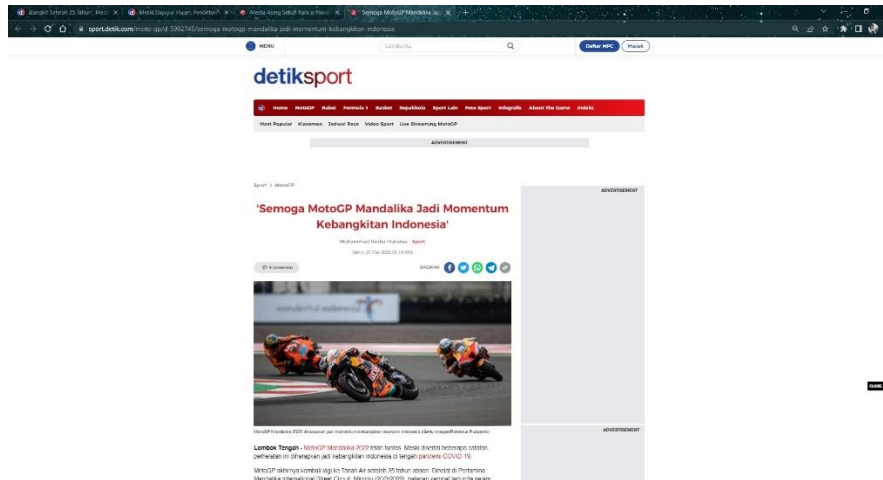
Bangkit Setelah 25 Tahun, Moto... | Media Depop Hasan, Pesonton... | Media Asing Sebut Rara si Pawa... | Semoga MotoGP Mandalika Jadi...

sport.detik.com/moto-gp/d-5992740/semoga-motogp-mandalika-jadi-momentum-kebangkitan-indonesia

MENU

Cari Berita

Daftar MPC

Masuk

detiksport

Home MotoGP Raket Formula 1 Basket Sepakbola Sport Lain Moto Sport Infografis About The Game Indeks

Most Popular Klasemen Jadwal Race Video Sport Live Streaming MotoGP

ADVERTISEMENT

Sport > MotoGP

'Semoga MotoGP Mandalika Jadi Momentum Kebangkitan Indonesia'

Muhammad Resha Pratama - Sport

Senin, 21 Mar 2022 01:10 WIB

0 Komentar

BAGIKAN

ADVERTISEMENT

MotoGP Mandalika 2022 diharapkan jadi momentum kebangkitan ekonomi Indonesia (Getty Images/Robertus Pudyanto)

ADVERTISEMENT

Lombok Tengah - MotoGP Mandalika 2022 telah tuntas. Meski dicatat beberapa catatan, perhelatan ini diharapkan jadi kebangkitan Indonesia di tengah pandemi COVID-19.

MotoGP akhirnya kembali lagi ke Tanah Air setelah 25 tahun absen. Digelar di Pertamina Mandalika International Street Circuit, Minggu (20/3/2022), balapan sempat tertunda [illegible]

CLOSE